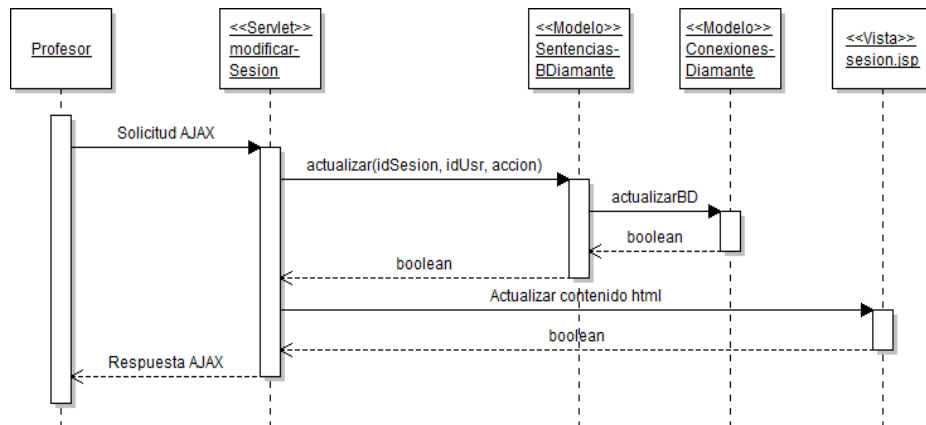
Profesor

<<Servlet>>
modificar-
Sesion

<<Modelo>>
Sentencias-
BDiamante

<<Modelo>>
Conexiones-
Diamante

<<Vista>>
sesion.jsp

Solicitud AJAX

actualizar(idSesion, idUsr, accion)

actualizarBD

boolean

boolean

Actualizar contenido html

boolean

Respuesta AJAX